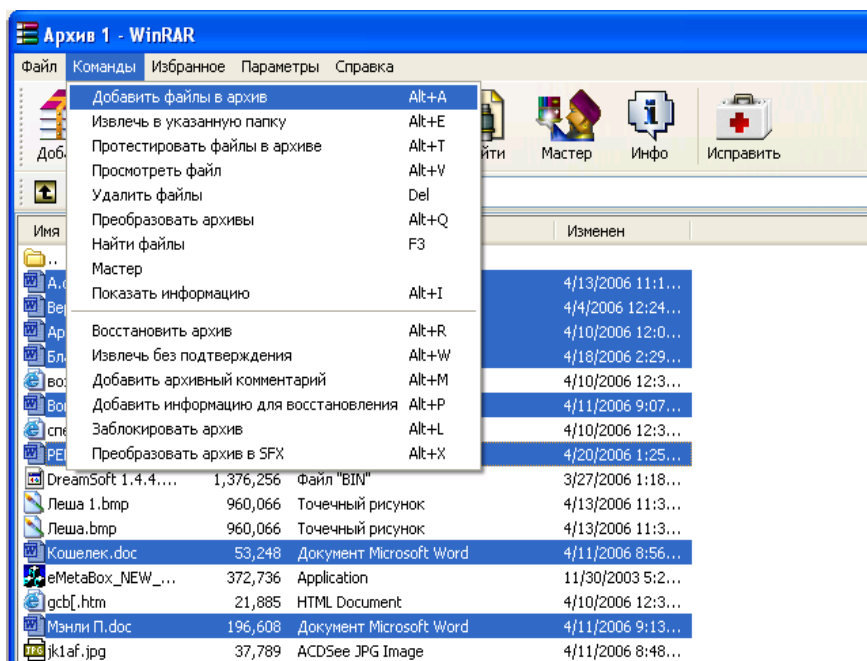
Архив 1 - WinRAR

Файл Команды Избранное Параметры Справка

Добавить файлы в архив Alt+A
Извлечь в указанную папку Alt+E
Протестировать файлы в архиве Alt+T
Просмотреть файл Alt+V
Удалить файлы Del
Преобразовать архивы Alt+Q
Найти файлы F3
Мастер
Показать информацию Alt+I
Восстановить архив Alt+R
Извлечь без подтверждения Alt+W
Добавить архивный комментарий Alt+M
Добавить информацию для восстановления Alt+P
Заблокировать архив Alt+L
Преобразовать архив в SFX Alt+X

Доба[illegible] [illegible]йти Мастер Инфо Исправить

Имя Изменен

..
А.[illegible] 4/13/2006 11:1...
Вер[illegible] 4/4/2006 12:24...
Ар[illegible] 4/10/2006 12:0...
Бл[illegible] 4/18/2006 2:29...
воз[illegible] 4/10/2006 12:3...
Вор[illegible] 4/11/2006 9:07...
спе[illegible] 4/10/2006 12:3...
РЕ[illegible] 4/20/2006 1:25...

| | | | |
|---|---|---|---|
| DreamSoft 1.4.4.... | 1,376,256 | Файл "BIN" | 3/27/2006 1:18... |
| Леша 1.bmp | 960,066 | Точечный рисунок | 4/13/2006 11:3... |
| Леша.bmp | 960,066 | Точечный рисунок | 4/13/2006 11:3... |
| Кошелек.doc | 53,248 | Документ Microsoft Word | 4/11/2006 8:56... |
| eMetaBox_NEW_... | 372,736 | Application | 11/30/2003 5:2... |
| gcb[.htm | 21,885 | HTML Document | 4/10/2006 12:3... |
| Мэнли П.doc | 196,608 | Документ Microsoft Word | 4/11/2006 9:13... |
| jk1af.jpg | 37,789 | ACDSee JPG Image | 4/11/2006 8:48... |